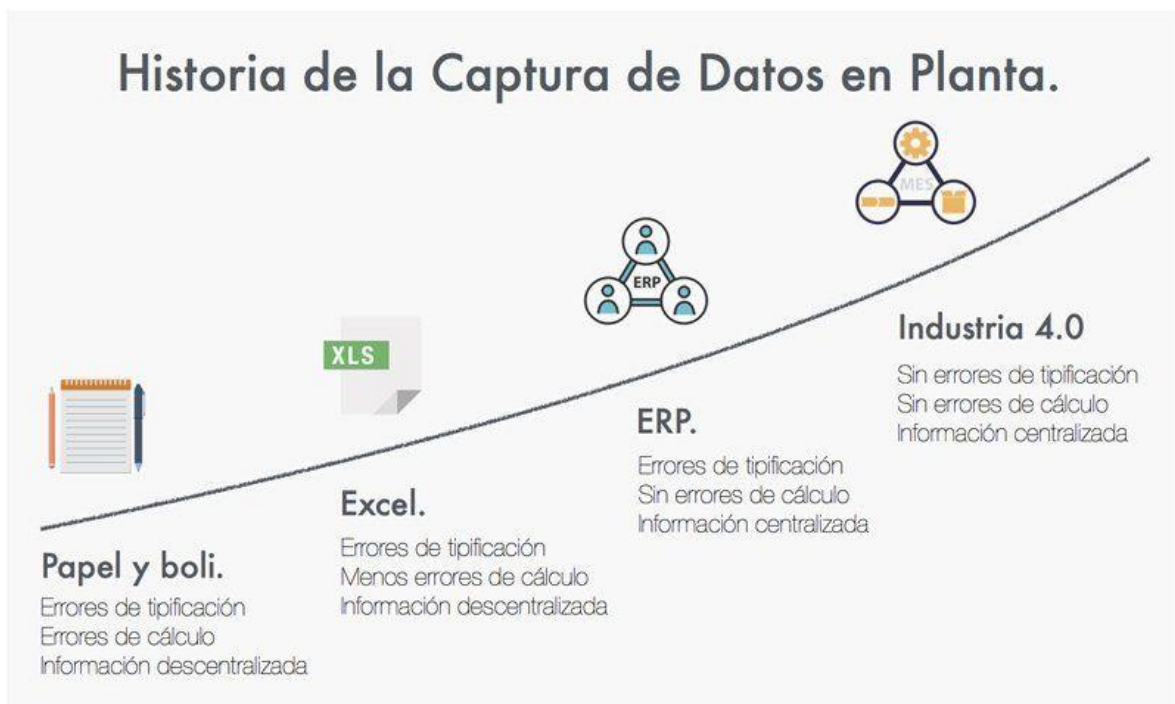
Historia de la Captura de Datos en Planta.

MES

ERP

XLS

Industria 4.0

Sin errores de tipificación
Sin errores de cálculo
Información centralizada

ERP.

Errores de tipificación
Sin errores de cálculo
Información centralizada

Excel.

Errores de tipificación
Menos errores de cálculo
Información descentralizada

Papel y boli.

Errores de tipificación
Errores de cálculo
Información descentralizada